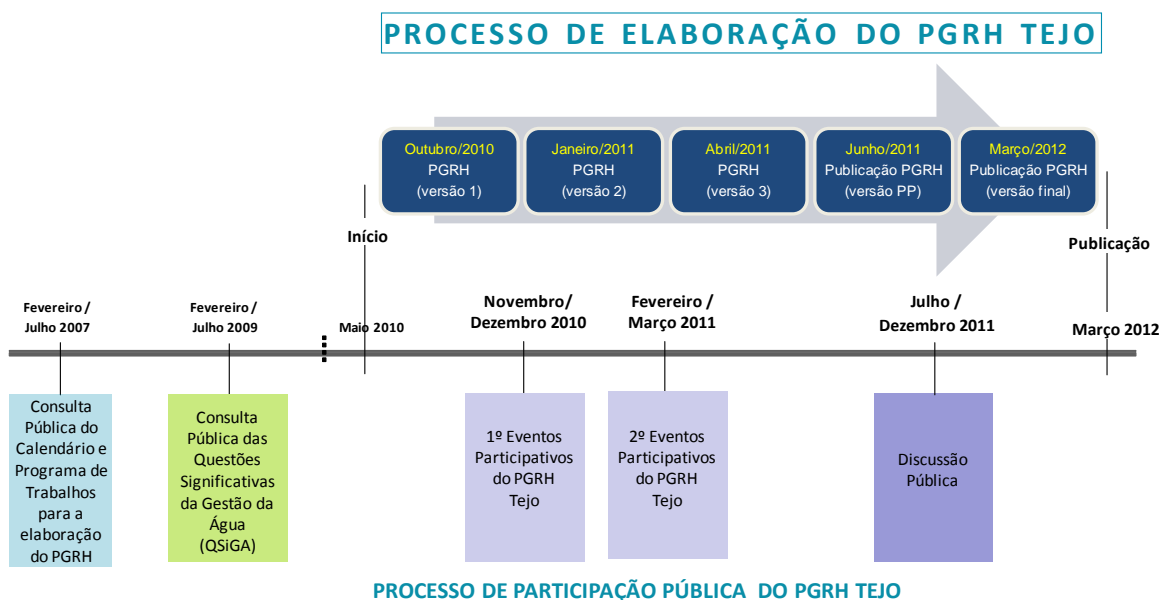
PROCESSO DE ELABORAÇÃO DO PGRH TEJO

Outubro/2010
PGRH
(versão 1)

Janeiro/2011
PGRH
(versão 2)

Abril/2011
PGRH
(versão 3)

Junho/2011
Publicação PGRH
(versão PP)

Março/2012
Publicação PGRH
(versão final)

Início

Publicação

Fevereiro / Julho 2007

Fevereiro / Julho 2009

Maio 2010

Novembro/ Dezembro 2010

Fevereiro / Março 2011

Julho / Dezembro 2011

Março 2012

Consulta Pública do Calendário e Programa de Trabalhos para a elaboração do PGRH

Consulta Pública das Questões Significativas da Gestão da Água (QSiGA)

1º Eventos Participativos do PGRH Tejo

2º Eventos Participativos do PGRH Tejo

Discussão Pública

PROCESSO DE PARTICIPAÇÃO PÚBLICA DO PGRH TEJO